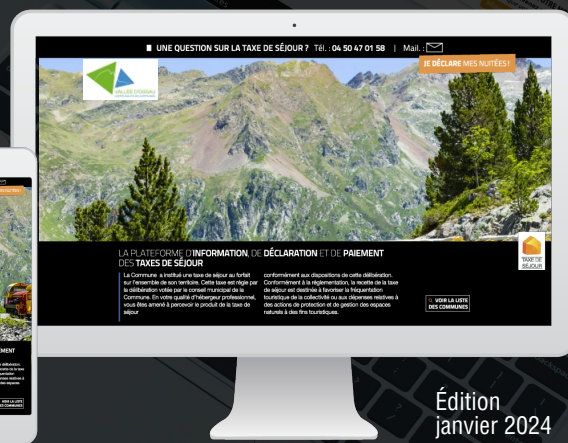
UNE QUESTION SUR LA TAXE DE SÉJOUR ? Tél. : 04 50 47 01 58 | Mail. :

JE DÉCLARE MES NUITÉES !

VALLÉE D'OSSAU

LA PLATEFORME D'INFORMATION, DE DÉCLARATION ET DE PAIEMENT DES TAXES DE SÉJOUR

La Commune a institué une taxe de séjour au forfait sur l'ensemble de son territoire. Cette taxe est régie par la délibération votée par le conseil municipal de la Commune. En votre qualité d'hébergeur professionnel, vous êtes amené à percevoir le produit de la taxe de séjour

conformément aux dispositions de cette délibération. Conformément à la réglementation, la recette de la taxe de séjour est destinée à favoriser la fréquentation touristique de la collectivité ou aux dépenses relatives à des actions de protection et de gestion des espaces naturels à des fins touristiques.

VOIR LA LISTE DES COMMUNES

TAXE DE SÉJOUR

Édition
janvier 2024